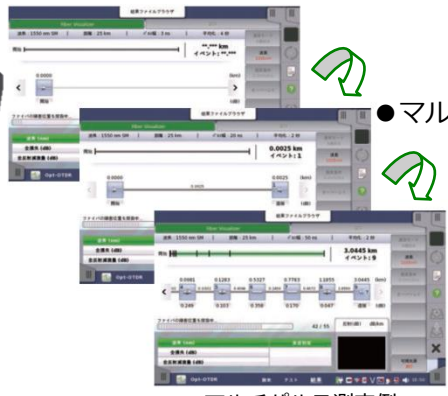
結果ファイルブラウザ

fiber visualizer

波長：1550 nm SM　距離：25 km　パルス幅：5 ns　平均化：4 秒

開始

"."" km
イベント: "."

0.0000

(km)

開始

(dB)

Opt-OTDR

●マル

fiber visualizer

波長：1550 nm SM　距離：25 km　パルス幅：20 ns　平均化：2 秒

開始

0.0025 km
イベント: 1

0.0000

0.0025

(km)

0.0025

(dB)

全長 (dB)

全反射減衰量 (dB)

Opt-OTDR

結果ファイルブラウザ

fiber visualizer

波長：1550 nm SM　距離：25 km　パルス幅：50 ns　平均化：2 秒

開始

3.0445 km
イベント: 9

0.0081　0.1283　0.5327　0.7783　1.1855　3.0445 (km)

0.249　0.103　0.358　0.170　0.047

42 / 55

全長 (dB)

全反射減衰量 (dB)

Opt-OTDR

マルチパルス測定例